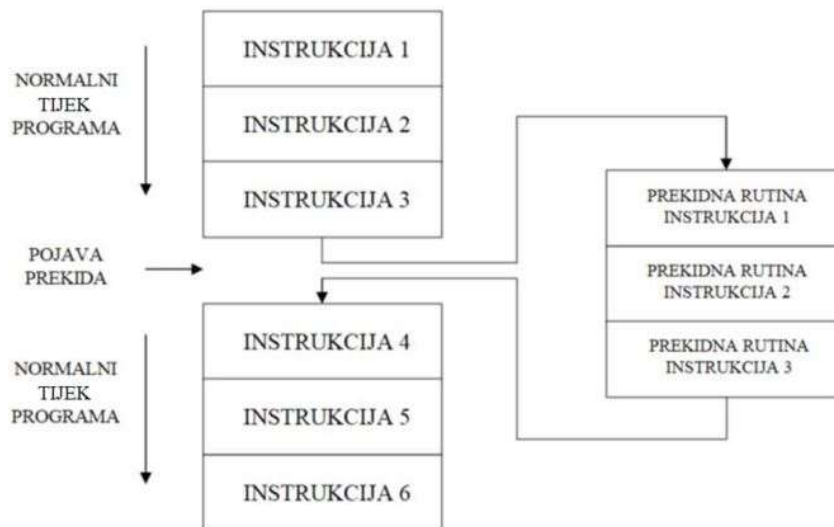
NORMALNI TIJEK PROGRAMA

INSTRUKCIJA 1

INSTRUKCIJA 2

INSTRUKCIJA 3

POJAVA PREKIDA

PREKIDNA RUTINA INSTRUKCIJA 1

PREKIDNA RUTINA INSTRUKCIJA 2

PREKIDNA RUTINA INSTRUKCIJA 3

NORMALNI TIJEK PROGRAMA

INSTRUKCIJA 4

INSTRUKCIJA 5

INSTRUKCIJA 6